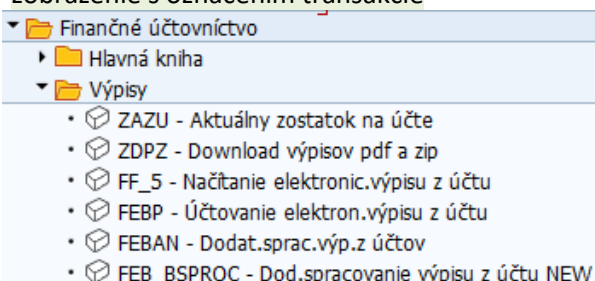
zobrazenie s označením transakcie

Finančné účtovníctvo
Hlavná kniha
Výpisy
ZAZU - Aktuálny zostatok na účte
ZDPZ - Download výpisov pdf a zip
FF_5 - Načítanie elektronic.výpisu z účtu
FEBP - Účtovanie elektron.výpisu z účtu
FEBAN - Dodat.sprac.výp.z účtov
FEB_BSPROC - Dod.spracovanie výpisu z účtu NEW